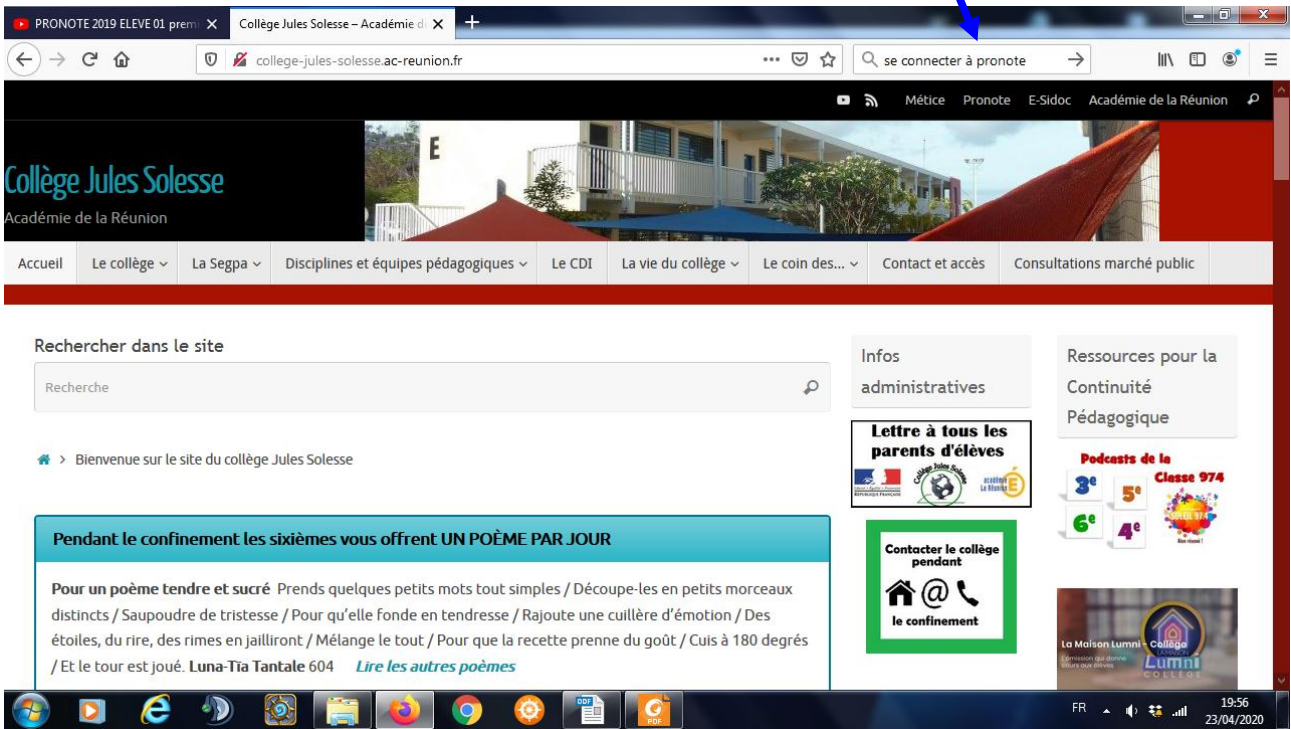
PRONOTE 2019 ELEVE 01 premi
Collège Jules Solesse – Académie d

college-jules-solesse.ac-reunion.fr
se connecter à pronote

Métice Pronote E-Sidoc Académie de la Réunion

Collège Jules Solesse
Académie de la Réunion

Accueil Le collège La Segpa Disciplines et équipes pédagogiques Le CDI La vie du collège Le coin des... Contact et accès Consultations marché public

Rechercher dans le site
Recherche

Bienvenue sur le site du collège Jules Solesse

Pendant le confinement les sixièmes vous offrent UN POÈME PAR JOUR

Pour un poème tendre et sucré Prends quelques petits mots tout simples / Découpe-les en petits morceaux distincts / Saupoudre de tristesse / Pour qu'elle fonde en tendresse / Rajoute une cuillère d'émotion / Des étoiles, du rire, des rimes en jailliront / Mélange le tout / Pour que la recette prenne du goût / Cuis à 180 degrés / Et le tour est joué. Luna-Tïa Tantale 604 Lire les autres poèmes

Infos administratives

Lettre à tous les parents d'élèves

Contacter le collège pendant le confinement

Ressources pour la Continuité Pédagogique

Podcasts de la Classe 974
3e 5e 6e 4e

La Maison Lumni – Collège
Lumni

FR 19:56 23/04/2020